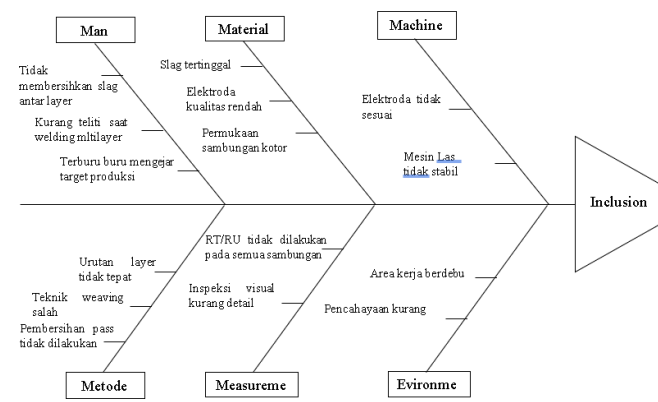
Man

Tidak membersihkan slag antar layer

Kurang teliti saat welding mltilayer

Terburu buru mengejar target produksi

Material

Slag tertinggal

Elektroda kualitas rendah

Permukaan sambungan kotor

Machine

Elektroda tidak sesuai

Mesin Las tidak stabil

Inclusion

Urutan layer tidak tepat

Teknik weaving salah

Pembersihan pass tidak dilakukan

Metode

RT/RU tidak dilakukan pada semua sambungan

Inspeksi visual kurang detail

Measureme

Area kerja berdebu

Pencahayaan kurang

Evironme